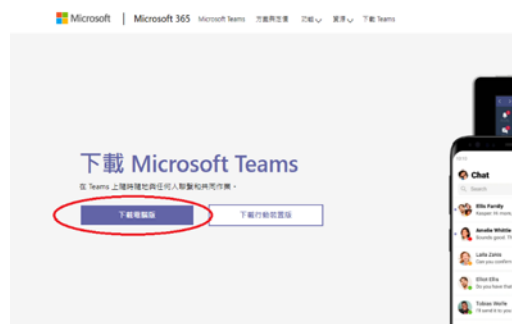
Microsoft | Microsoft 365 Microsoft Teams 方案與定價 功能 資源 下載 Teams

下載 Microsoft Teams

在 Teams 上隨時隨地與任何人聯繫和共同作業。

下載電腦版

下載行動裝置版

Chat

Search

Ellis Family

Annelie Whittle

Laila Zakis

Elliot Elfa

Tobias Wolfe